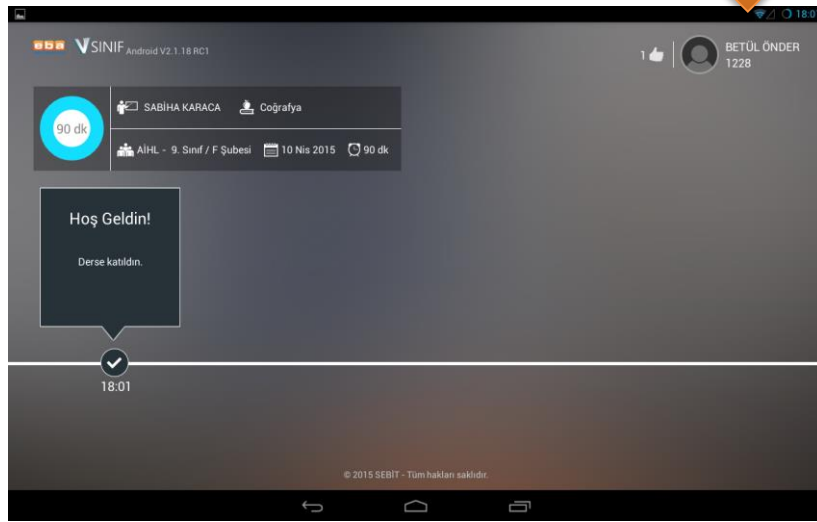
18:0

eba VSINIF Android V2.1.18 RC1

1

BETÜL ÖNDER
1228

90 dk

SABİHA KARACA Coğrafya

AİHL - 9. Sınıf / F Şubesi 10 Nis 2015 90 dk

Hoş Geldin!

Derse katıldın.

18:01

© 2015 SEBİT - Tüm hakları saklıdır.